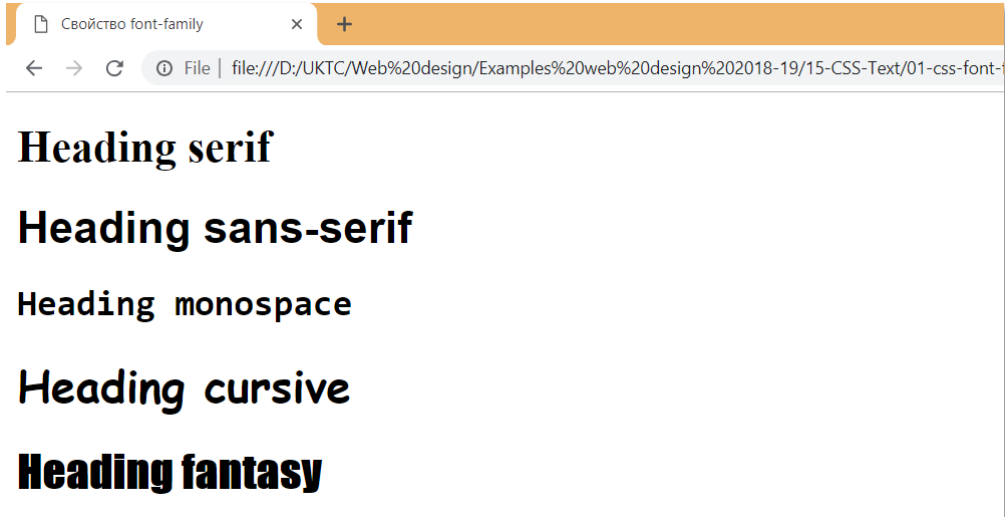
Свойство font-family ×
+

File | file:///D:/UKTC/Web%20design/Examples%20web%20design%202018-19/15-CSS-Text/01-css-font-f

Heading serif

Heading sans-serif

Heading monospace

Heading cursive

Heading fantasy